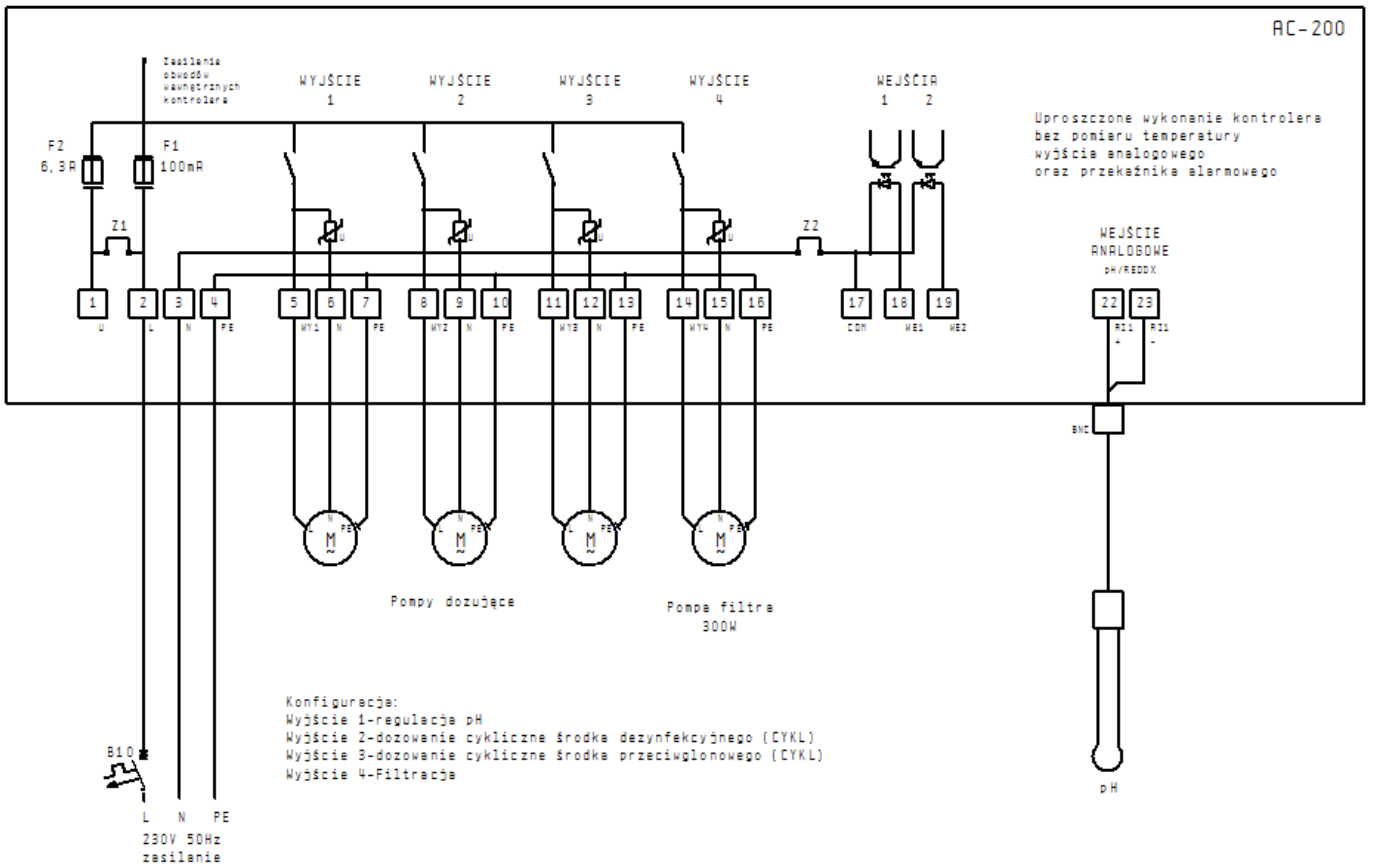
AC-200

Zasilanie obwodów wewnętrznych kontrolera

WYJŚCIE 1

WYJŚCIE 2

WYJŚCIE 3

WYJŚCIE 4

WEJŚCIA
1 2

Uproszczone wykonanie kontrolera
bez pomiaru temperatury
wyjścia analogowego
oraz przekaźnika alarmowego

F2
6,3A

F1
100mA

Z1

U

U

U

U

Z2

WEJŚCIE ANALOGOWE
pH/REDOX

| 1 | 2 | 3 | 4 | 5 | 6 | 7 | 8 | 9 | 10 | 11 | 12 | 13 | 14 | 15 | 16 | 17 | 18 | 19 | 22 | 23 |
|---|---|---|---|---|---|---|---|---|---|---|---|---|---|---|---|---|---|---|---|---|
| U | L | N | PE | WY1 | N | PE | WY2 | N | PE | WY3 | N | PE | WY4 | N | PE | COM | WE1 | WE2 | RI1 + | RI1 - |

BNC

L N PE
M
~

L N PE
M
~

L N PE
M
~

L N PE
M
~

Pompy dozujące

Pompa filtra
300W

Konfiguracja:
Wyjście 1-regulacja pH
Wyjście 2-dozowanie cykliczne środka dezynfekcyjnego (CYKL)
Wyjście 3-dozowanie cykliczne środka przeciwglonowego (CYKL)
Wyjście 4-Filtracja

B10

L N PE
230V 50Hz
zasilanie

pH